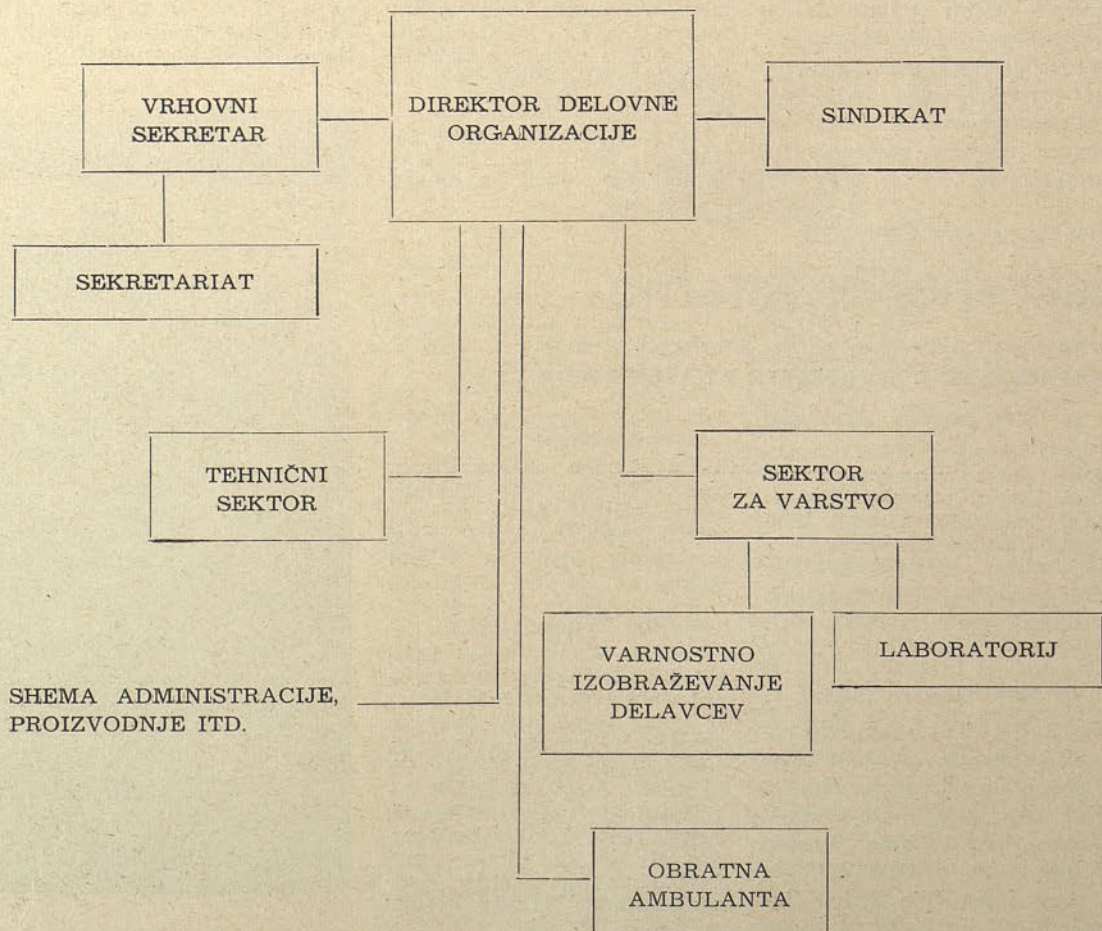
VRHOVNI SEKRETAR

DIREKTOR DELOVNE ORGANIZACIJE

SINDIKAT

SEKRETARIAT

TEHNIČNI SEKTOR

SEKTOR ZA VARSTVO

VARNOSTNO IZOBRAŽEVANJE DELAVCEV

LABORATORIJ

SHEMA ADMINISTRACIJE, PROIZVODNJE ITD.

OBRATNA AMBULANTA